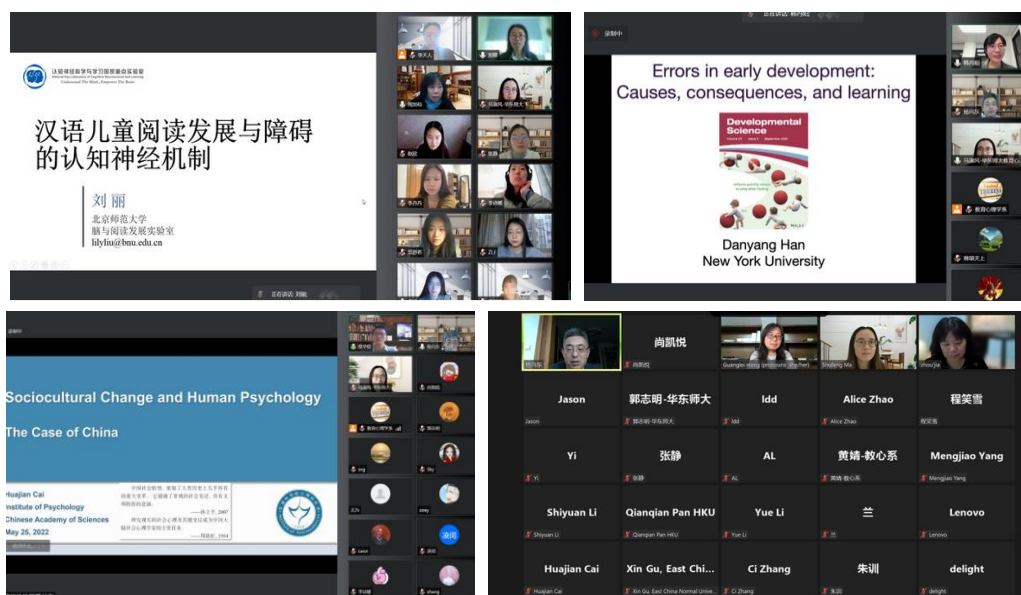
认知神经科学与学习国家重点实验室
Understand The Mind, Empower The Brain

汉语儿童阅读发展与障碍的认知神经机制

刘丽
北京师范大学
脑与阅读发展实验室
lilyliu@bnu.edu.cn

Errors in early development: Causes, consequences, and learning

Developmental Science

Danyang Han
New York University

Sociocultural Change and Human Psychology

The Case of China

Huajian Cai
Institute of Psychology
Chinese Academy of Sciences
May 25, 2022

尚凯悦

| Jason | 郭志明-华东师大 | ldd | Alice Zhao | 程笑雪 |
|---|---|---|---|---|
| Yi | 张静 | AL | 黄婧-教心系 | Mengjiao Yang |
| Shiyuan Li | Qianqian Pan HKU | Yue Li | 兰 | Lenovo |
| Huajian Cai | Xin Gu, East Chi... | Ci Zhang | 朱训 | delight |